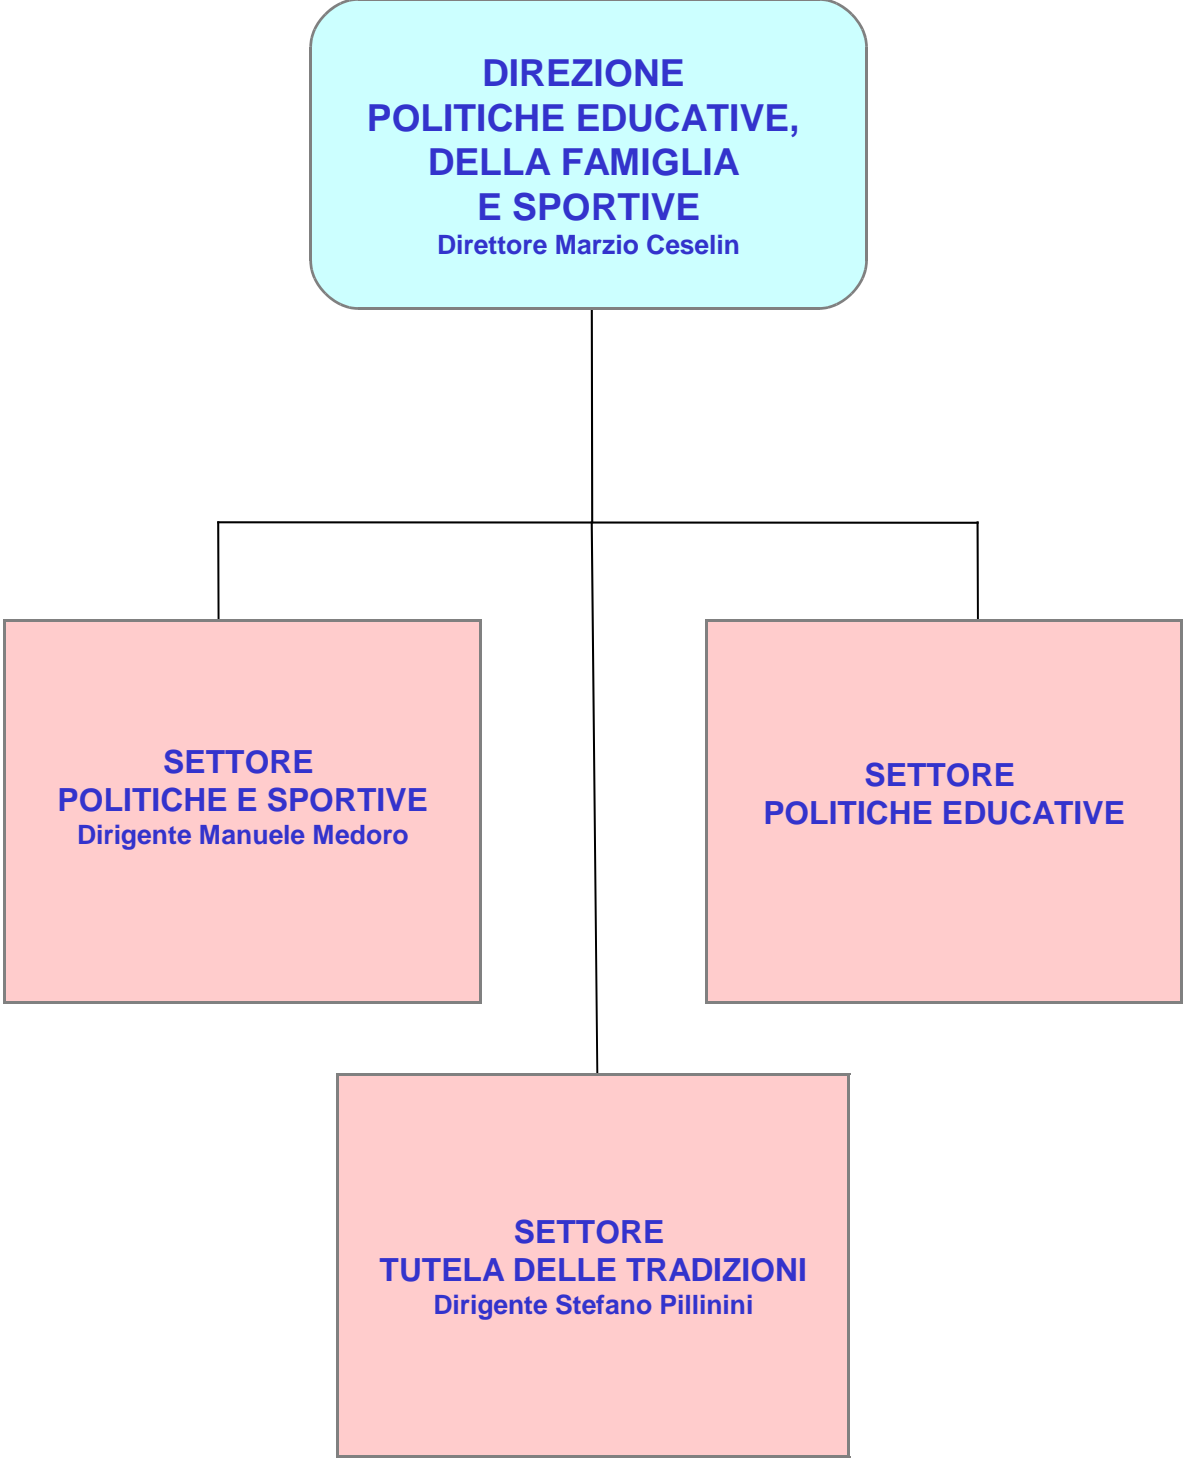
DIREZIONE
POLITICHE EDUCATIVE,
DELLA FAMIGLIA
E SPORTIVE
Direttore Marzio Ceselin

SETTORE
POLITICHE E SPORTIVE
Dirigente Manuele Medoro

SETTORE
POLITICHE EDUCATIVE

SETTORE
TUTELA DELLE TRADIZIONI
Dirigente Stefano Pillinini